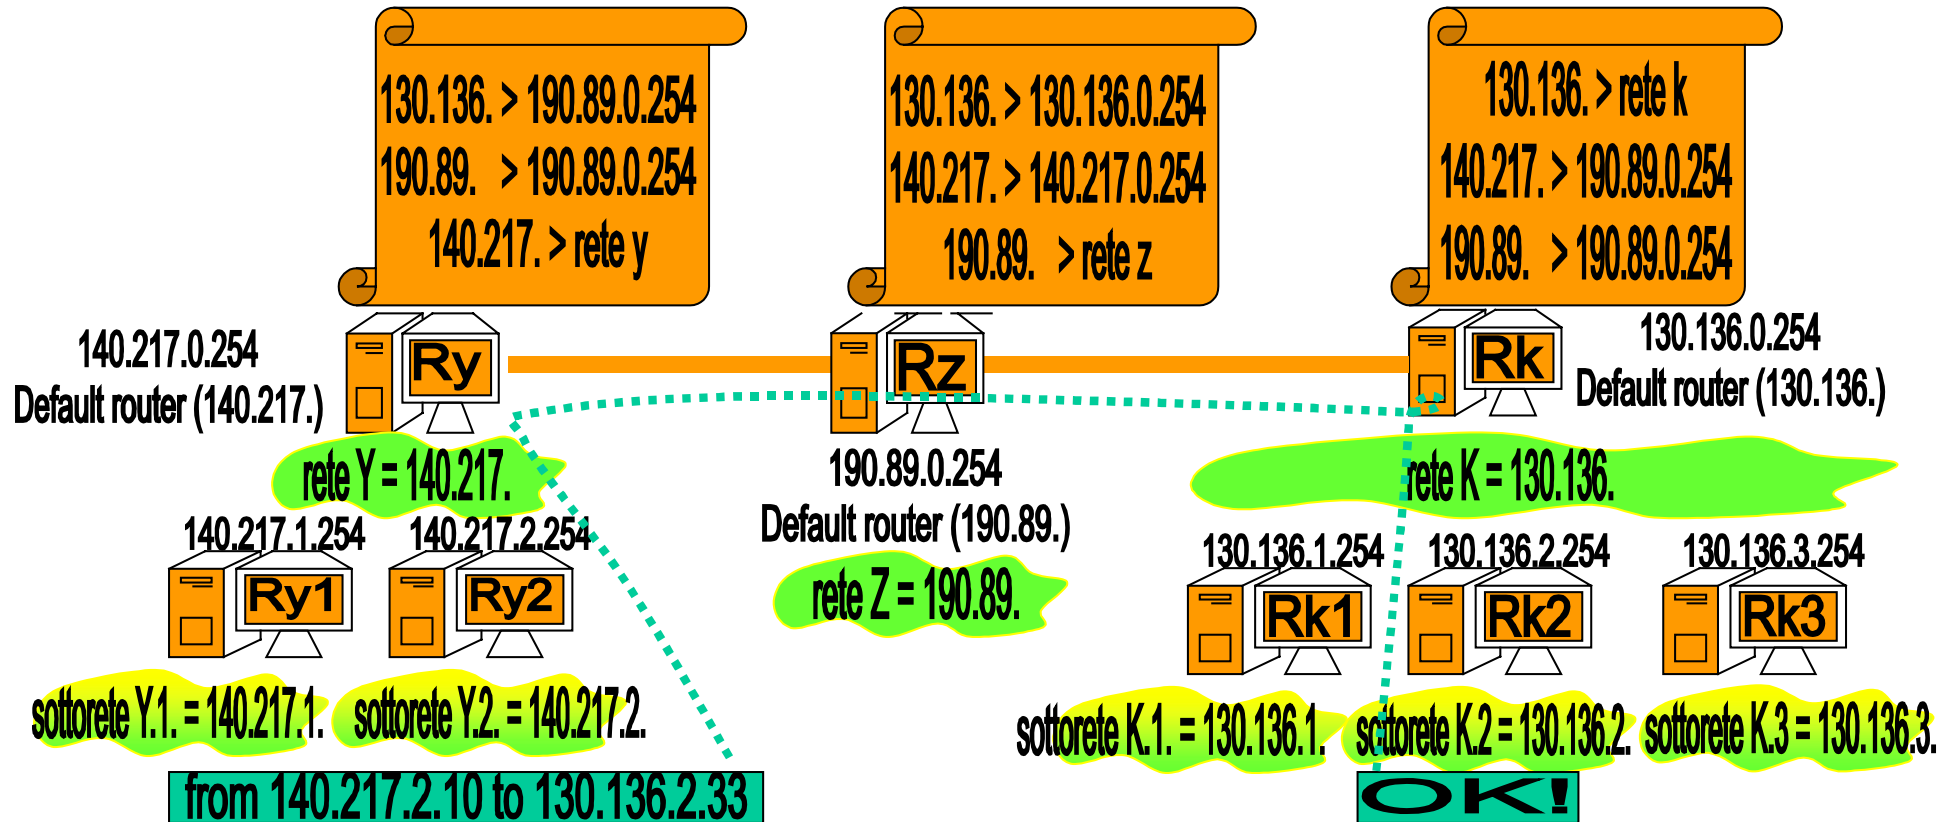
130.136. > 190.89.0.254
190.89. > 190.89.0.254
140.217. > rete y

130.136. > 130.136.0.254
140.217. > 140.217.0.254
190.89. > rete z

130.136. > rete k
140.217. > 190.89.0.254
190.89. > 190.89.0.254

140.217.0.254
Default router (140.217.)

Ry

Rz

Rk

130.136.0.254
Default router (130.136.)

rete Y = 140.217.

190.89.0.254
Default router (190.89.)

rete K = 130.136.

140.217.1.254
140.217.2.254

Ry1
Ry2

rete Z = 190.89.

130.136.1.254
130.136.2.254
130.136.3.254

Rk1
Rk2
Rk3

sottorete Y.1. = 140.217.1.
sottorete Y.2. = 140.217.2.

sottorete K.1. = 130.136.1.
sottorete K.2 = 130.136.2.
sottorete K.3 = 130.136.3.

from 140.217.2.10 to 130.136.2.33

OK!